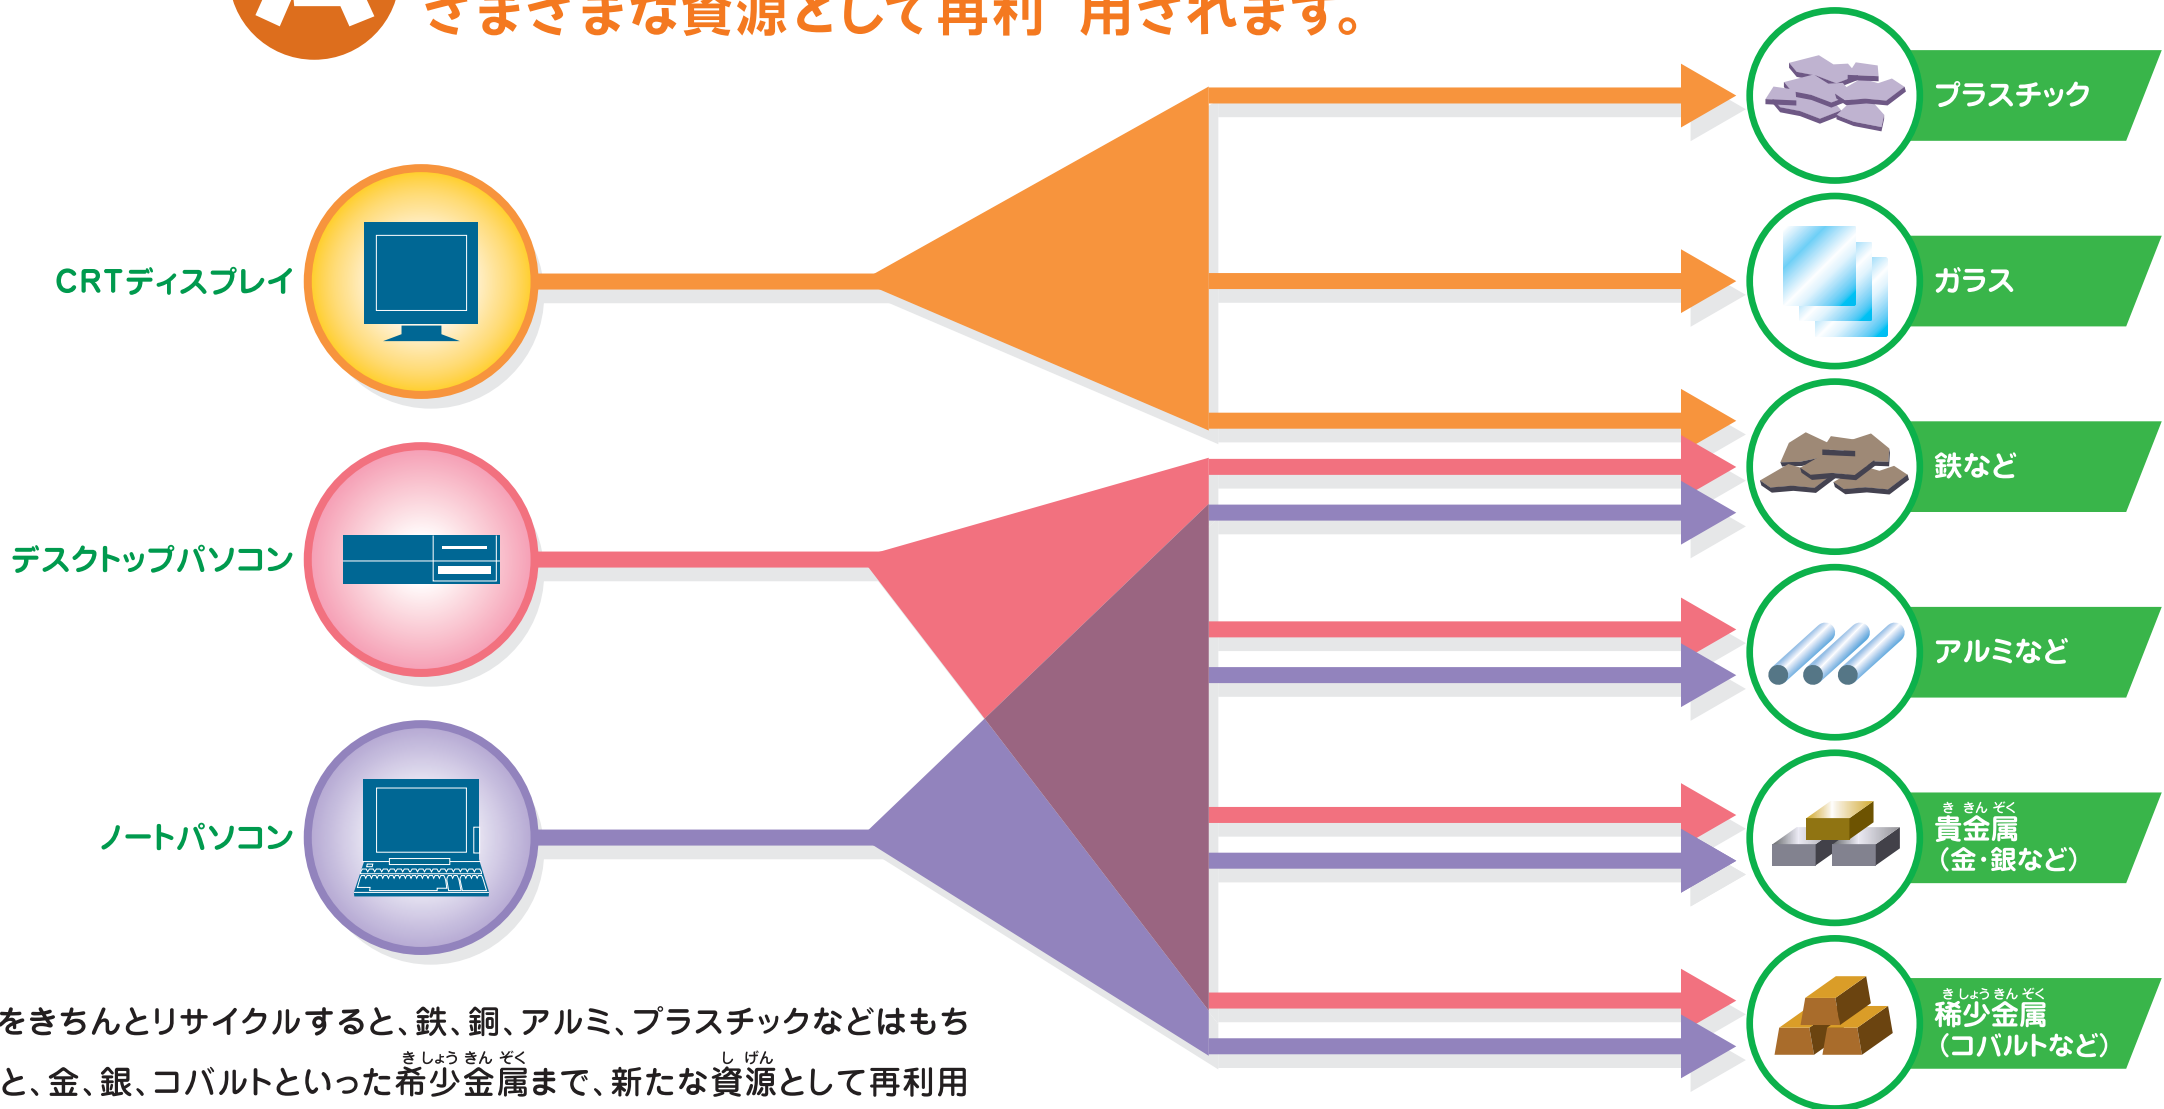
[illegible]まざまな資源として再利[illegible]用されます。

CRTディスプレイ

デスクトップパソコン

ノートパソコン

プラスチック

ガラス

鉄など

アルミなど

きんきんぞく
貴金属
(金・銀など)

きしょうきんぞく
稀少金属
(コバルトなど)

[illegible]をきちんとリサイクルすると、鉄、銅、アルミ、プラスチックなどはもち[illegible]

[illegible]と、金、銀、コバルトといった希少金属(きしょうきんぞく)まで、新たな資源(しげん)として再利用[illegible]